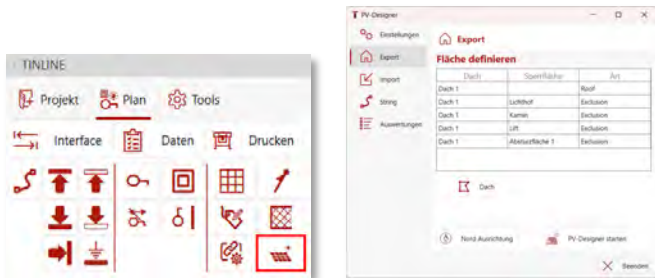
TINLINE

Projekt Plan Tools

Interface Daten Drucken

PV-Designer

Einstellungen

Export

Import

String

Auswertungen

Export

Fläche definieren

| Dach | Sperrfläche | Art |
|---|---|---|
| Dach 1 | | Roof |
| Dach 1 | Lichthof | Exclusion |
| Dach 1 | Kamin | Exclusion |
| Dach 1 | Lift | Exclusion |
| Dach 1 | Abstellfläche 1 | Exclusion |

Dach

Nord Ausrichtung

PV-Designer starten

Beenden